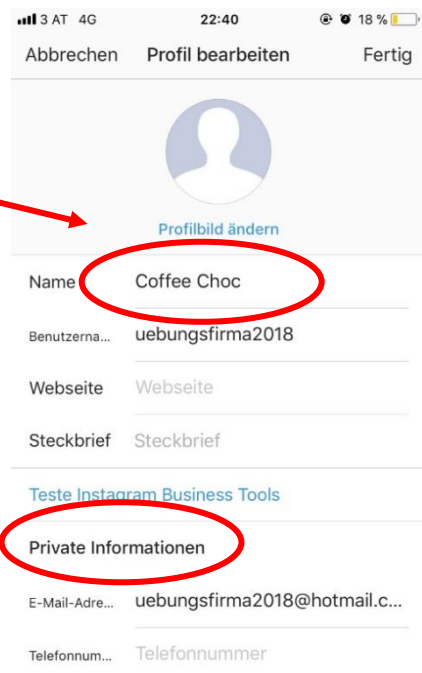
3 AT 4G 22:40 18 %

Abbrechen Profil bearbeiten Fertig

Profilbild ändern

Name Coffee Choc

Benutzerna... uebungsfirma2018

Webseite Webseite

Steckbrief Steckbrief

Teste Instagram Business Tools

Private Informationen

E-Mail-Adre... uebungsfirma2018@hotmail.c...

Telefonnum... Telefonnummer